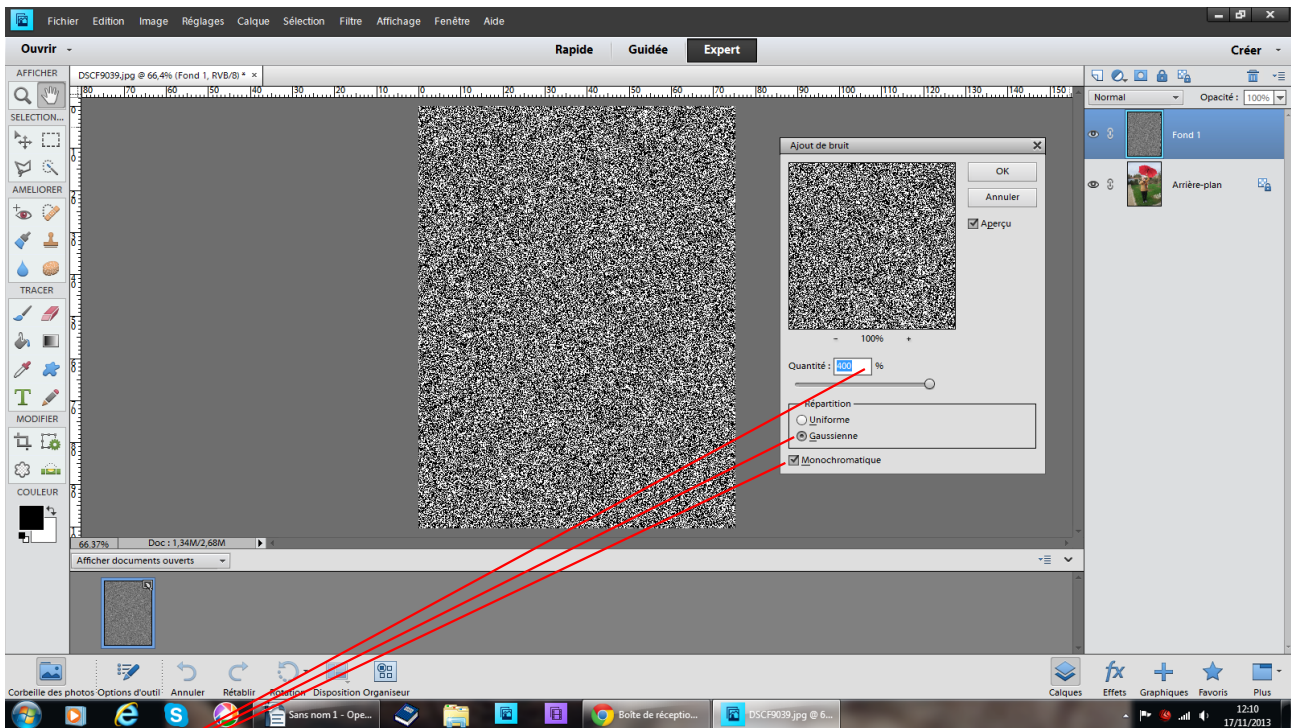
Fichier Edition Image Réglages Calque Sélection Filtre Affichage Fenêtre Aide

Ouvrir

Rapide Guidée Expert

Créer

AFFICHER

SELECTION...

AMELIORER

TRACER

MODIFIER

COULEUR

DSCF9039.jpg @ 66,4% (Fond 1, RVB/8) * ×

80 70 60 50 40 30 20 10 0 10 20 30 40 50 60 70 80 90 100 110 120 130 140 150

Ajout de bruit

OK

Annuler

Aperçu

100%

Quantité : 400 %

Répartition

Uniforme

Gaussienne

Monochromatique

66,37%

Doc : 1,34M/2,68M

Afficher documents ouverts

Normal

Opacité : 100%

Fond 1

Arrière-plan

Corbeille des photos Options d'outil Annuler Rétablir Rotation Disposition Organiseur

Calques Effets Graphiques Favoris Plus

Sans nom 1 - Ope...

Boîte de réceptio...

DSCF9039.jpg @ 6...

12:10
17/11/2013